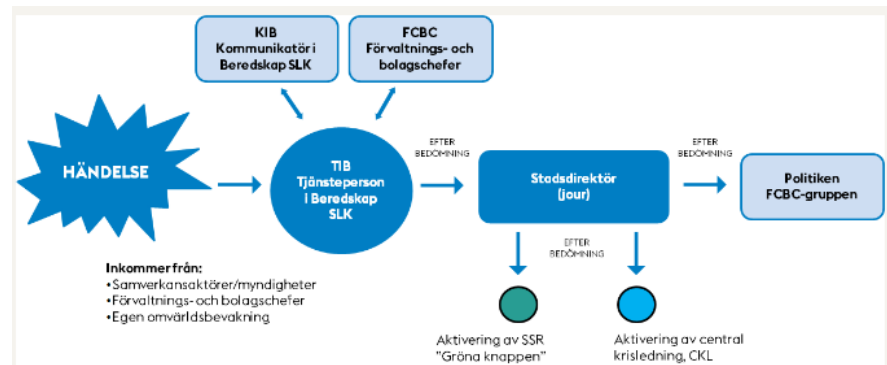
KIB
Kommunikatör i Beredskap SLK

FCBC
Förvaltnings- och bolagschefer

HÄNDELSE

TIB
Tjänsteperson i Beredskap SLK

EFTER BEDÖMNING

Stadsdirektör (jour)

EFTER BEDÖMNING

Politiken
FCBC-gruppen

Inkommer från:
•Samverkansaktörer/myndigheter
•Förvaltnings- och bolagschefer
•Egen omvärldsbevakning

EFTER BEDÖMNING

Aktivering av SSR
"Gröna knappen"

Aktivering av central krisledning, CKL